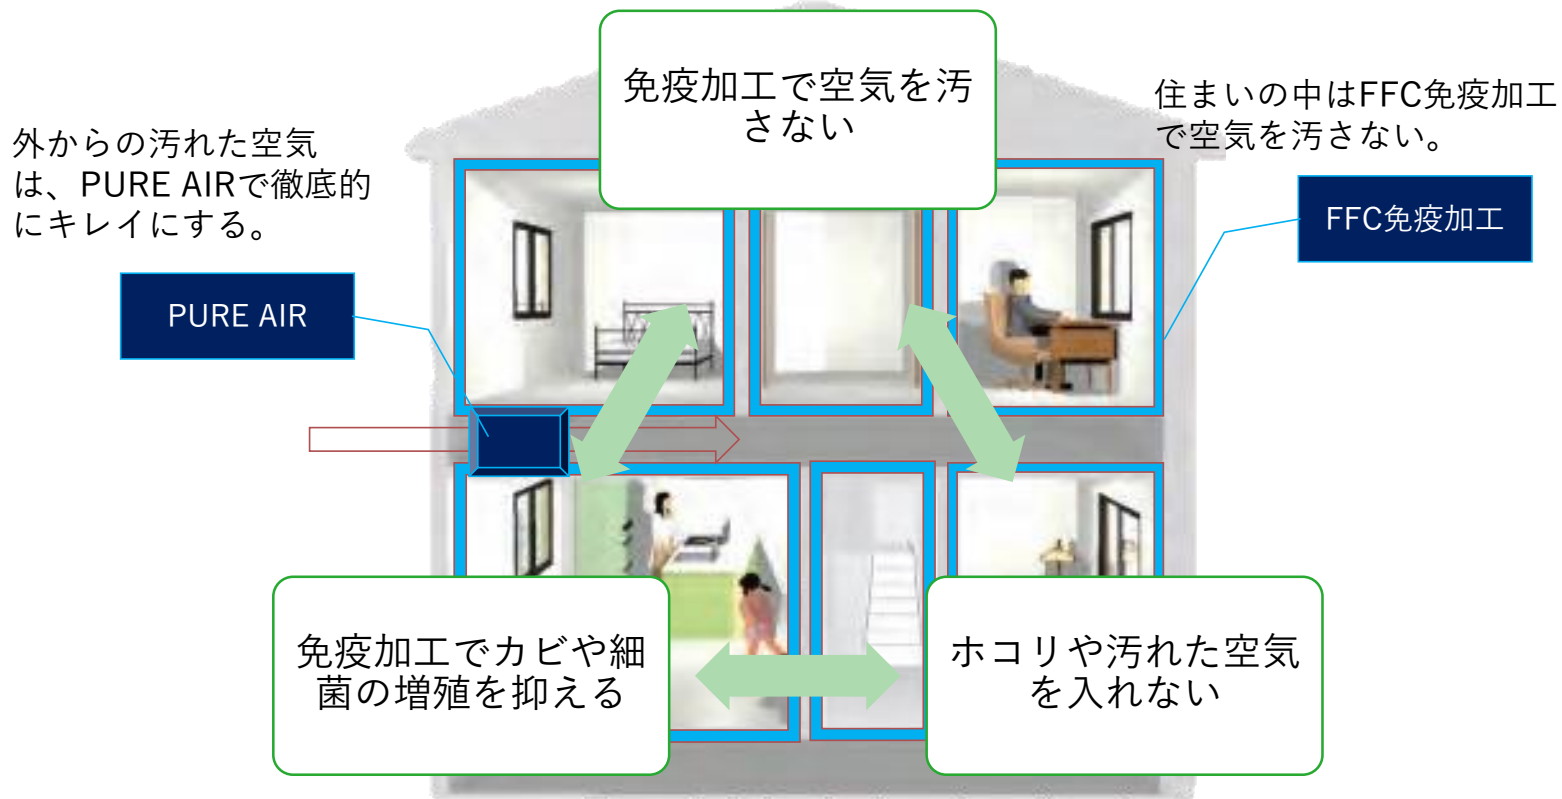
免疫加工で空気を汚さない

外からの汚れた空気は、PURE AIRで徹底的にキレイにする。

住まいの中はFFC免疫加工で空気を汚さない。

FFC免疫加工

PURE AIR

免疫加工でカビや細菌の増殖を抑える

ホコリや汚れた空気を入れない